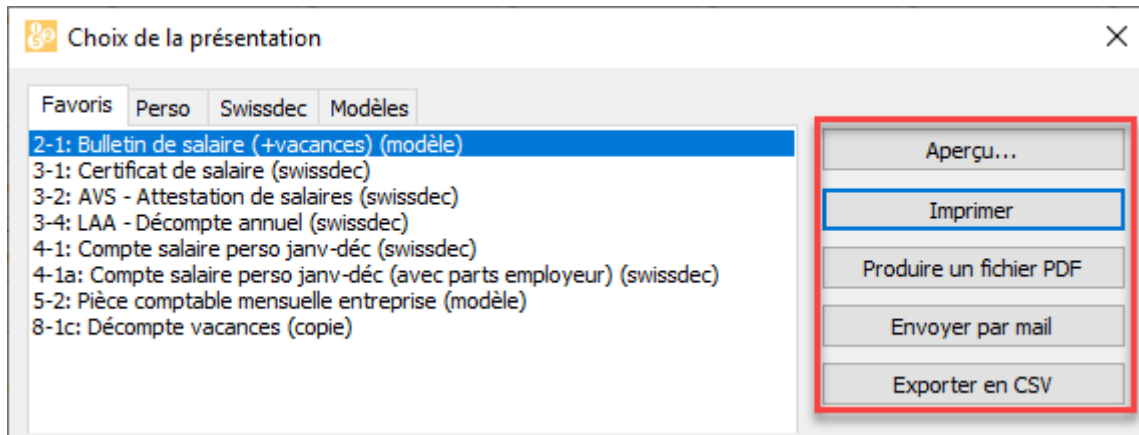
Choix de la présentation

×

Favoris | Perso | Swissdec | Modèles

2-1: Bulletin de salaire (+vacances) (modèle)
3-1: Certificat de salaire (swissdec)
3-2: AVS - Attestation de salaires (swissdec)
3-4: LAA - Décompte annuel (swissdec)
4-1: Compte salaire perso janv-déc (swissdec)
4-1a: Compte salaire perso janv-déc (avec parts employeur) (swissdec)
5-2: Pièce comptable mensuelle entreprise (modèle)
8-1c: Décompte vacances (copie)

Aperçu...
Imprimer
Produire un fichier PDF
Envoyer par mail
Exporter en CSV